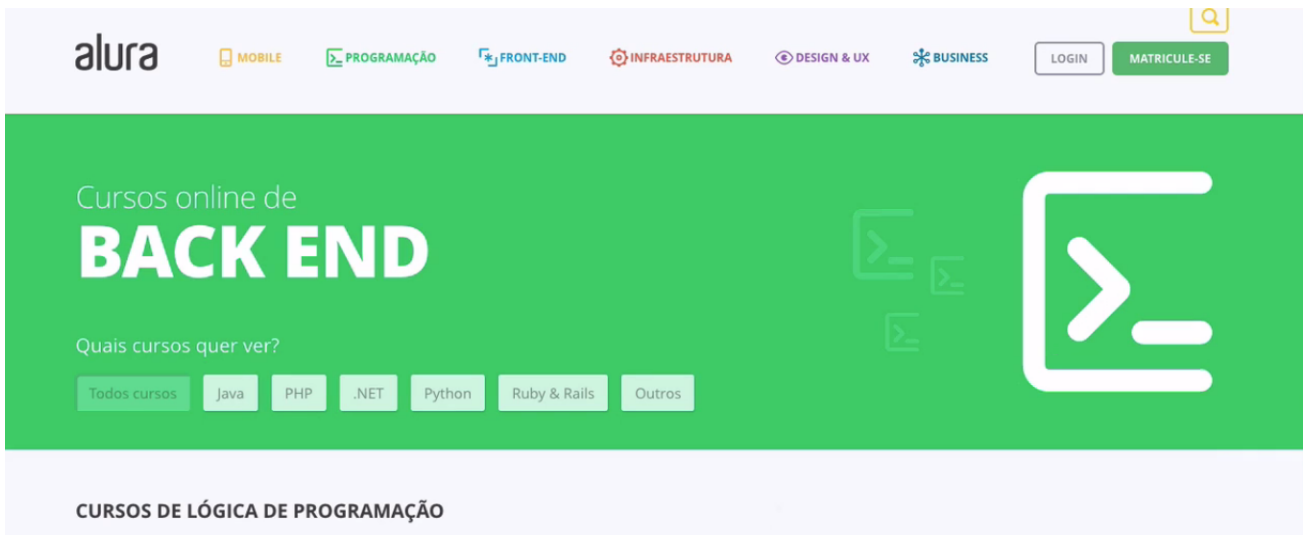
alura MOBILE PROGRAMAÇÃO FRONT-END INFRAESTRUTURA DESIGN & UX BUSINESS LOGIN MATRICULE-SE

Cursos online de
BACK END

Quais cursos quer ver?

Todos cursos Java PHP .NET Python Ruby & Rails Outros

CURSOS DE LÓGICA DE PROGRAMAÇÃO